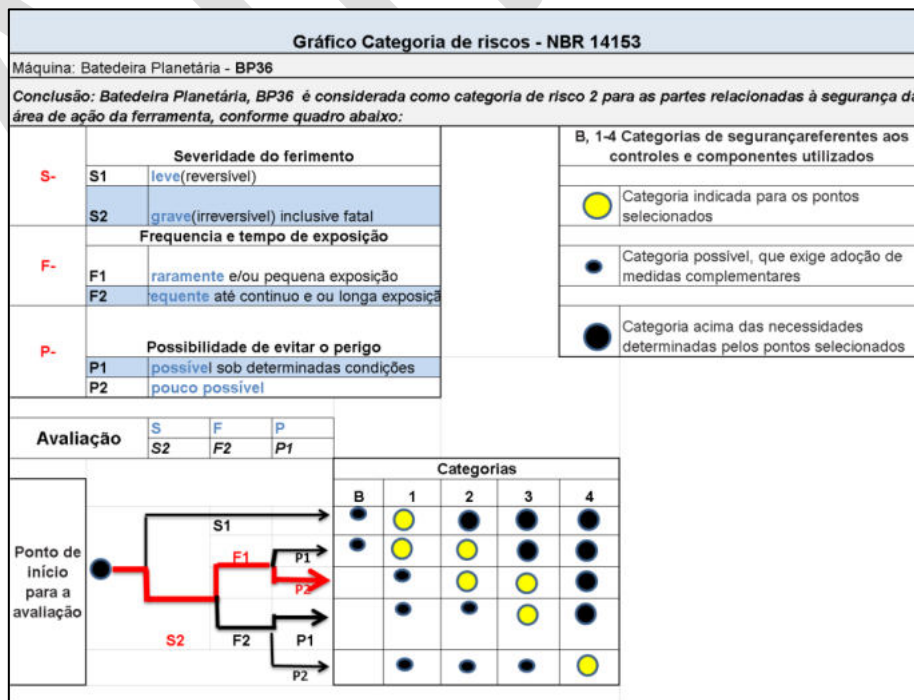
Gráfico Categoria de riscos - NBR 14153

Máquina: Batedeira Planetária - BP36

Conclusão: Batedeira Planetária, BP36 é considerada como categoria de risco 2 para as partes relacionadas à segurança da área de ação da ferramenta, conforme quadro abaixo:

| | Severidade do ferimento |
|---|---|
| S- | S1 leve(reversível) |
| | S2 grave(irreversível) inclusive fatal |
| | Frequencia e tempo de exposição |
| F- | F1 raramente e/ou pequena exposição |
| | F2 equente até continuo e ou longa exposiçã |
| | Possibilidade de evitar o perigo |
| P- | P1 possível sob determinadas condições |
| | P2 pouco possível |

B, 1-4 Categorias de segurançareferentes aos controles e componentes utilizados

Categoria indicada para os pontos selecionados

Categoria possível, que exige adoção de medidas complementares

Categoria acima das necessidades determinadas pelos pontos selecionados

| Avaliação | S | F | P |
|---|---|---|---|
| | S2 | F2 | P1 |

Categorias

| B | 1 | 2 | 3 | 4 |
|---|---|---|---|---|

Ponto de início para a avaliação

S1

F1

P1

P2

S2

F2

P1

P2